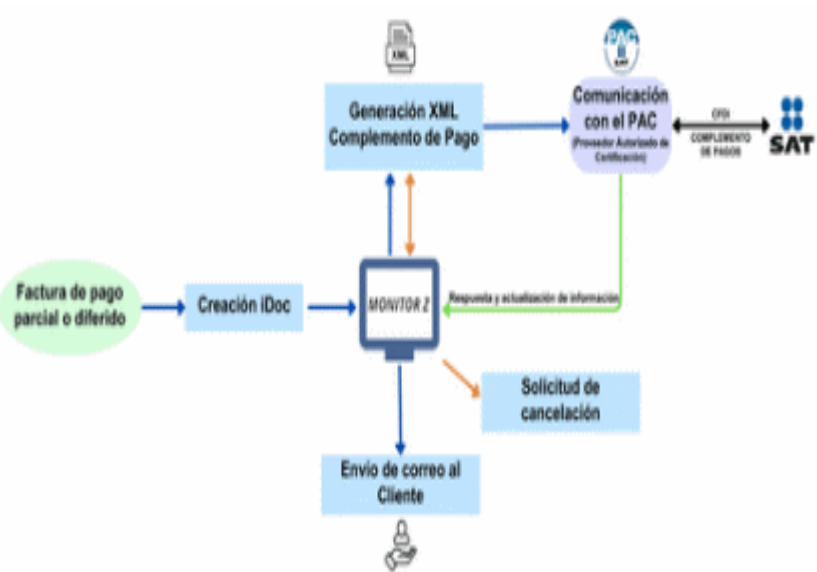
XML

Generación XML Complemento de Pago

PAC SAT

Comunicación con el PAC (Proveedor Autorizado de Certificación)

CFDI COMPLEMENTO DE PAGOS

SAT

Factura de pago parcial o diferido

Creación iDoc

MONITOR Z

Respuesta y actualización de información

Solicitud de cancelación

Envío de correo al Cliente